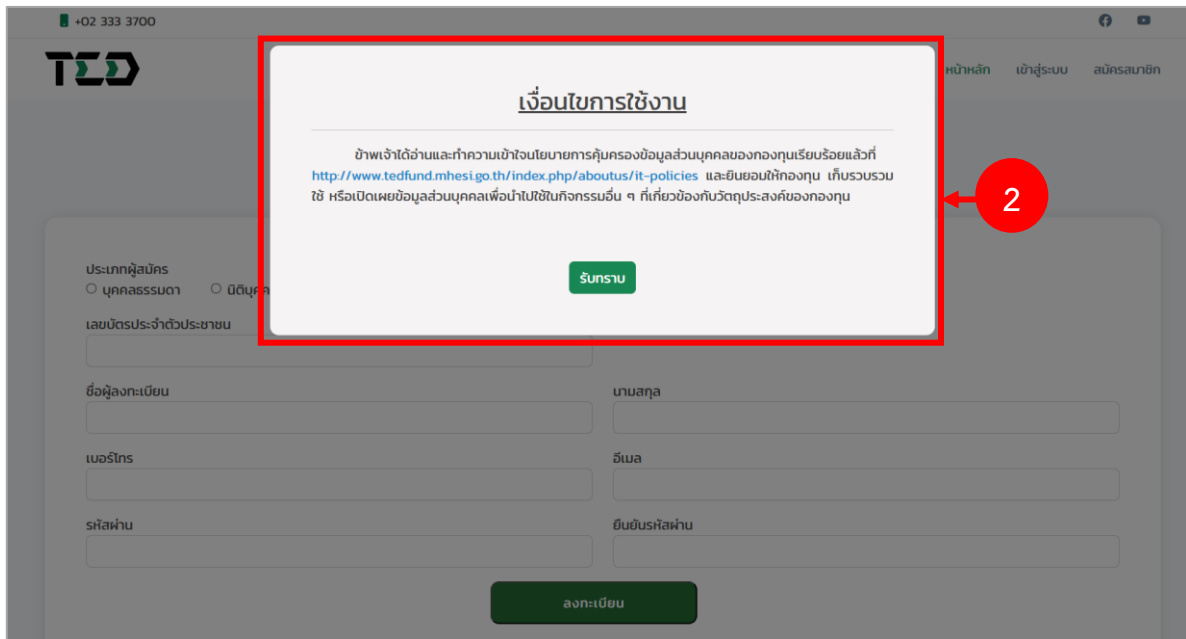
+02 333 3700

TED

หน้าหลัก เข้าสู่ระบบ สมัครสมาชิก

เงื่อนไขการใช้งาน

ข้าพเจ้าได้อ่านและทำความเข้าใจนโยบายการคุ้มครองข้อมูลส่วนบุคคลของกองทุนเรียบร้อยแล้วที่ http://www.tedfund.mhesi.go.th/index.php/aboutus/it-policies และยินยอมให้กองทุน เก็บรวบรวม ใช้ หรือเปิดเผยข้อมูลส่วนบุคคลเพื่อนำไปใช้ในกิจกรรมอื่น ๆ ที่เกี่ยวข้องกับวัตถุประสงค์ของกองทุน

รับทราบ

2

ประเภทผู้สมัคร
บุคคลธรรมดา นิติบุคค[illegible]

เลขบัตรประจำตัวประชาชน

ชื่อผู้ลงทะเบียน

นามสกุล

เบอร์โทร

อีเมล

รหัสผ่าน

ยืนยันรหัสผ่าน

ลงทะเบียน